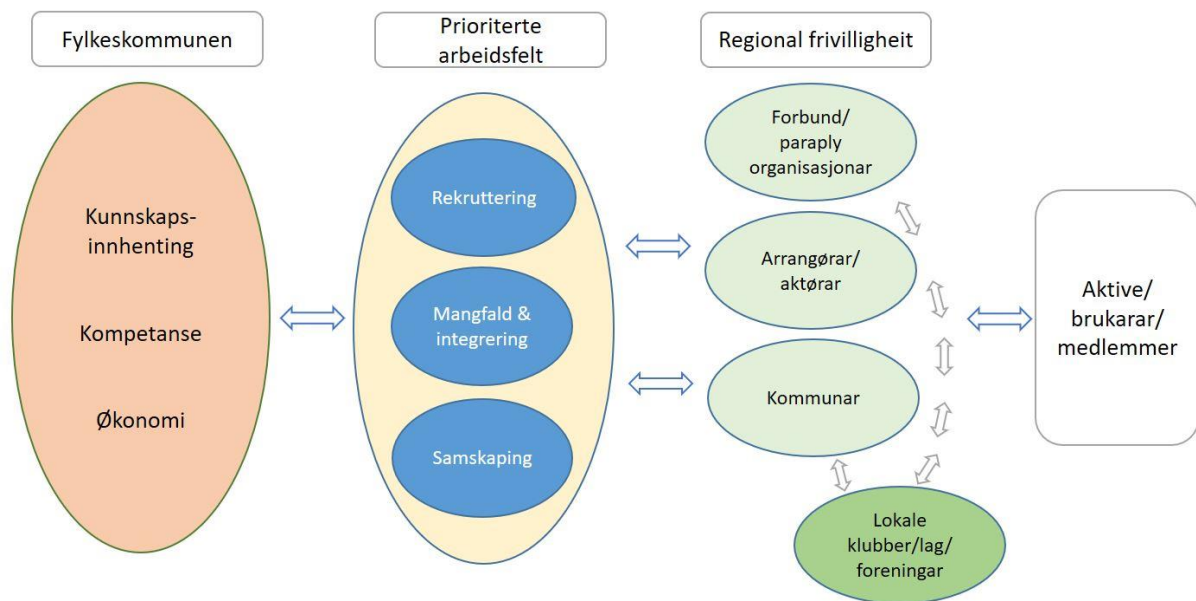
Fylkeskommunen

Prioriterte arbeidsfelt

Regional frivillighet

Kunnskaps-innhenting

Kompetanse

Økonomi

Rekruttering

Mangfald & integrering

Samskaping

Forbund/ paraply organisasjonar

Arrangørar/ aktørar

Kommunar

Lokale klubber/lag/ foreningar

Aktive/ brukarar/ medlemmer